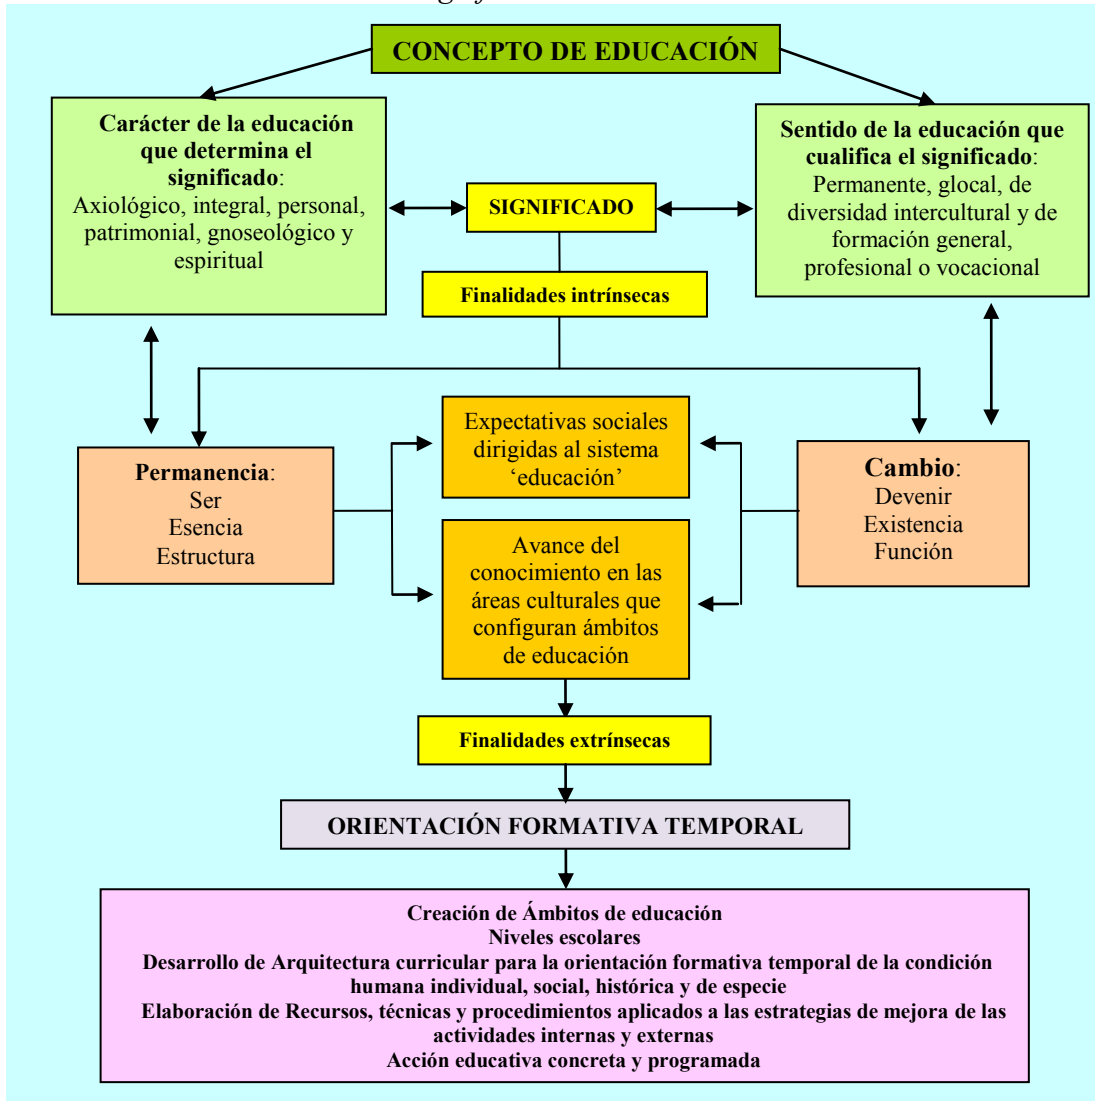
CONCEPTO DE EDUCACIÓN

Carácter de la educación que determina el significado: Axiológico, integral, personal, patrimonial, gnoseológico y espiritual

SIGNIFICADO

Sentido de la educación que cualifica el significado: Permanente, glocal, de diversidad intercultural y de formación general, profesional o vocacional

Finalidades intrínsecas

Permanencia: Ser Esencia Estructura

Expectativas sociales dirigidas al sistema 'educación'

Avance del conocimiento en las áreas culturales que configuran ámbitos de educación

Cambio: Devenir Existencia Función

Finalidades extrínsecas

ORIENTACIÓN FORMATIVA TEMPORAL

Creación de Ámbitos de educación
Niveles escolares
Desarrollo de Arquitectura curricular para la orientación formativa temporal de la condición humana individual, social, histórica y de especie
Elaboración de Recursos, técnicas y procedimientos aplicados a las estrategias de mejora de las actividades internas y externas
Acción educativa concreta y programada